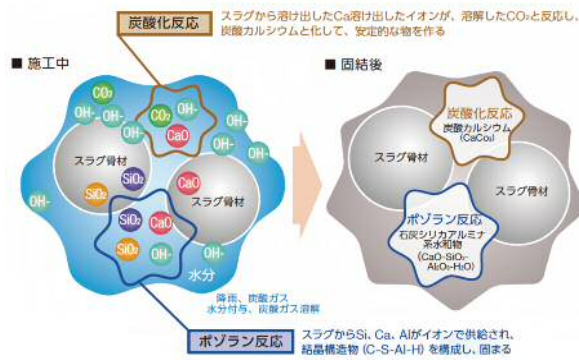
炭酸化反応

スラグから溶け出したCa溶け出したイオンが、溶解した$CO_2$と反応し、炭酸カルシウムと化して、安定的な物を作る

■ 施工中

$CO_2$

OH-

OH-

$CO_2$

OH-

OH-

OH-

$CO_2$

CaO

OH-

OH-

スラグ骨材

$SiO_2$

$SiO_2$

CaO

OH-

スラグ骨材

$SiO_2$

CaO

$SiO_2$

OH-

OH-

水分

降雨、炭酸ガス
水分付与、炭酸ガス溶解

ポゾラン反応

スラグからSi、Ca、Alがイオンで供給され、結晶構造物（C-S-Al-H）を構成し、固まる

■ 固結後

炭酸化反応
炭酸カルシウム
($CaCO_3$)

スラグ骨材

スラグ骨材

ポゾラン反応
石灰シリカアルミナ系水和物
($CaO \cdot SiO_2 \cdot Al_2O_3 \cdot H_2O$)